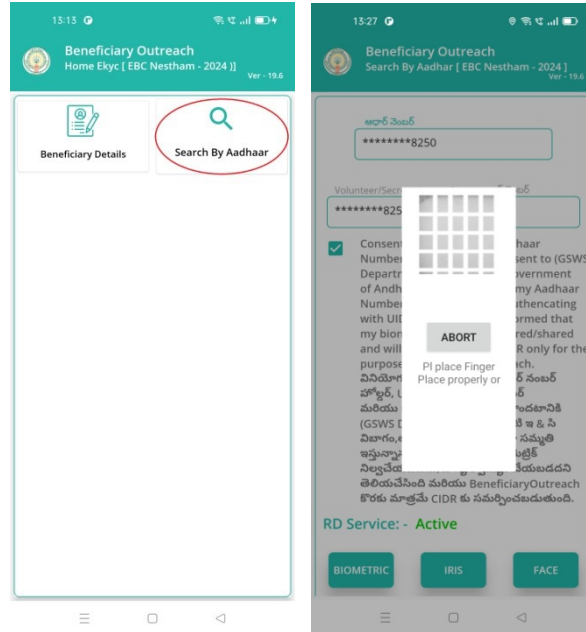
13:13

Beneficiary Outreach
Home Ekyc [ EBC Nestham - 2024 ]]
Ver - 19.6

Beneficiary Details

Search By Aadhaar

13:27

Beneficiary Outreach
Search By Aadhar [ EBC Nestham - 2024 ]
Ver - 19.6

ఆధార్ నెంబర్
********8250

Volunteer/Secr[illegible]ర్
********825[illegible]

Consent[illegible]haar Number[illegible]sent to (GSWS Depart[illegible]overnment of Andh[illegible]my Aadhaar Number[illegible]thencating with UID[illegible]ormed that my biom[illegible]red/shared and will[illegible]R only for the purpose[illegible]ch. వినియోగ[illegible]ర్ నంబర్ హోల్డర్, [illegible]ర్ మరియు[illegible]ందటానికి (GSWS D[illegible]పి ఇ & సి విభాగం,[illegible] సమ్మతి ఇస్తున్నా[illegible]ట్రిక్ నిల్వచేయ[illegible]కేయబడదని తెలియచేసెండి మరియు BeneficiaryOutreach కొరకు మాత్రమే CIDR కు సమర్పించబడుతుంది.

ABORT

PI place Finger Place properly or

RD Service: - Active

BIOMETRIC
IRIS
FACE